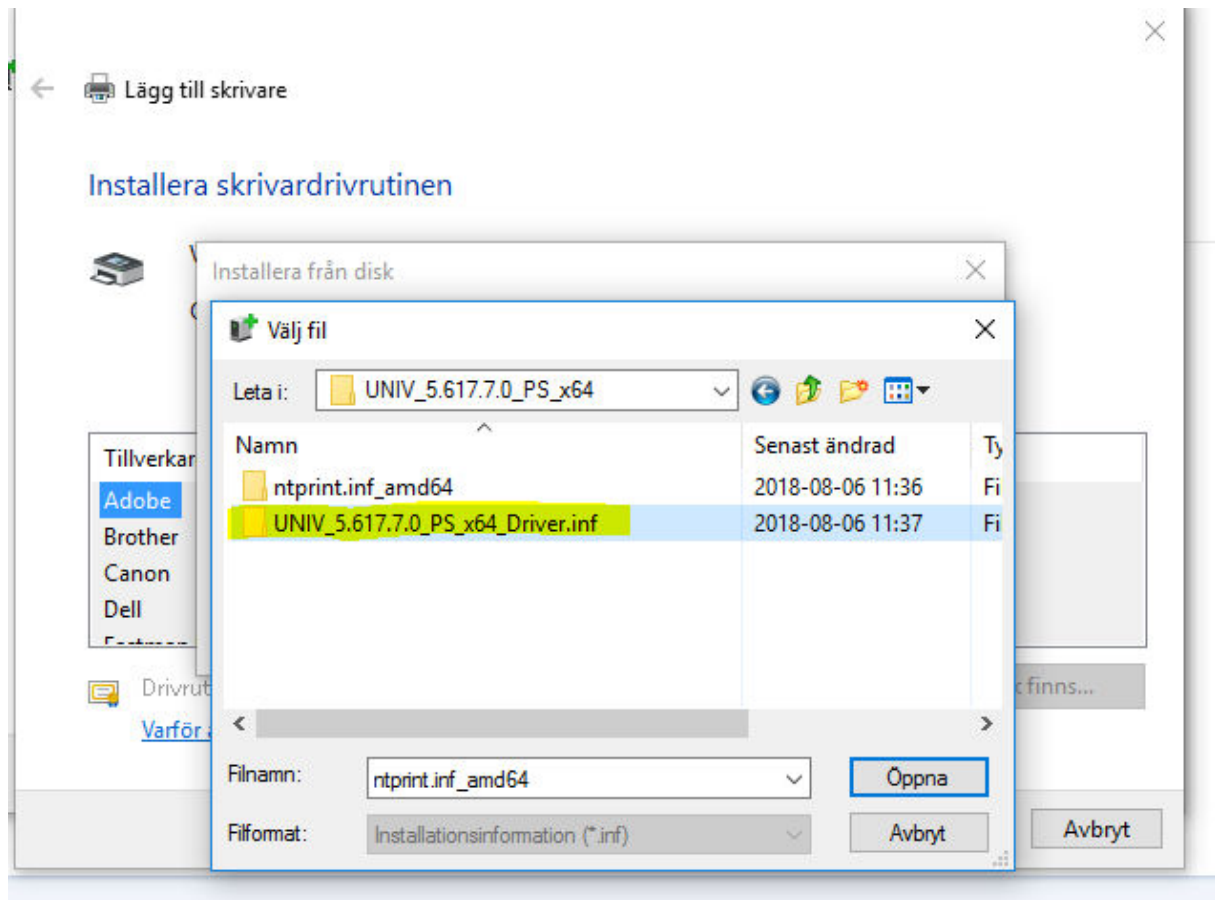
Lägg till skrivare

Installera skrivardrivrutinen

V
C

Installera från disk

Välj fil

Leta i: UNIV_5.617.7.0_PS_x64

| Namn | Senast ändrad | Ty |
|---|---|---|
| ntprint.inf_amd64 | 2018-08-06 11:36 | Fi |
| UNIV_5.617.7.0_PS_x64_Driver.inf | 2018-08-06 11:37 | Fi |

Tillverkar
Adobe
Brother
Canon
Dell
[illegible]

Drivrut
Varför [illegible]

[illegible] finns...

Filnamn: ntprint.inf_amd64
Öppna
Filformat: Installationsinformation (*.inf)
Avbryt

Avbryt